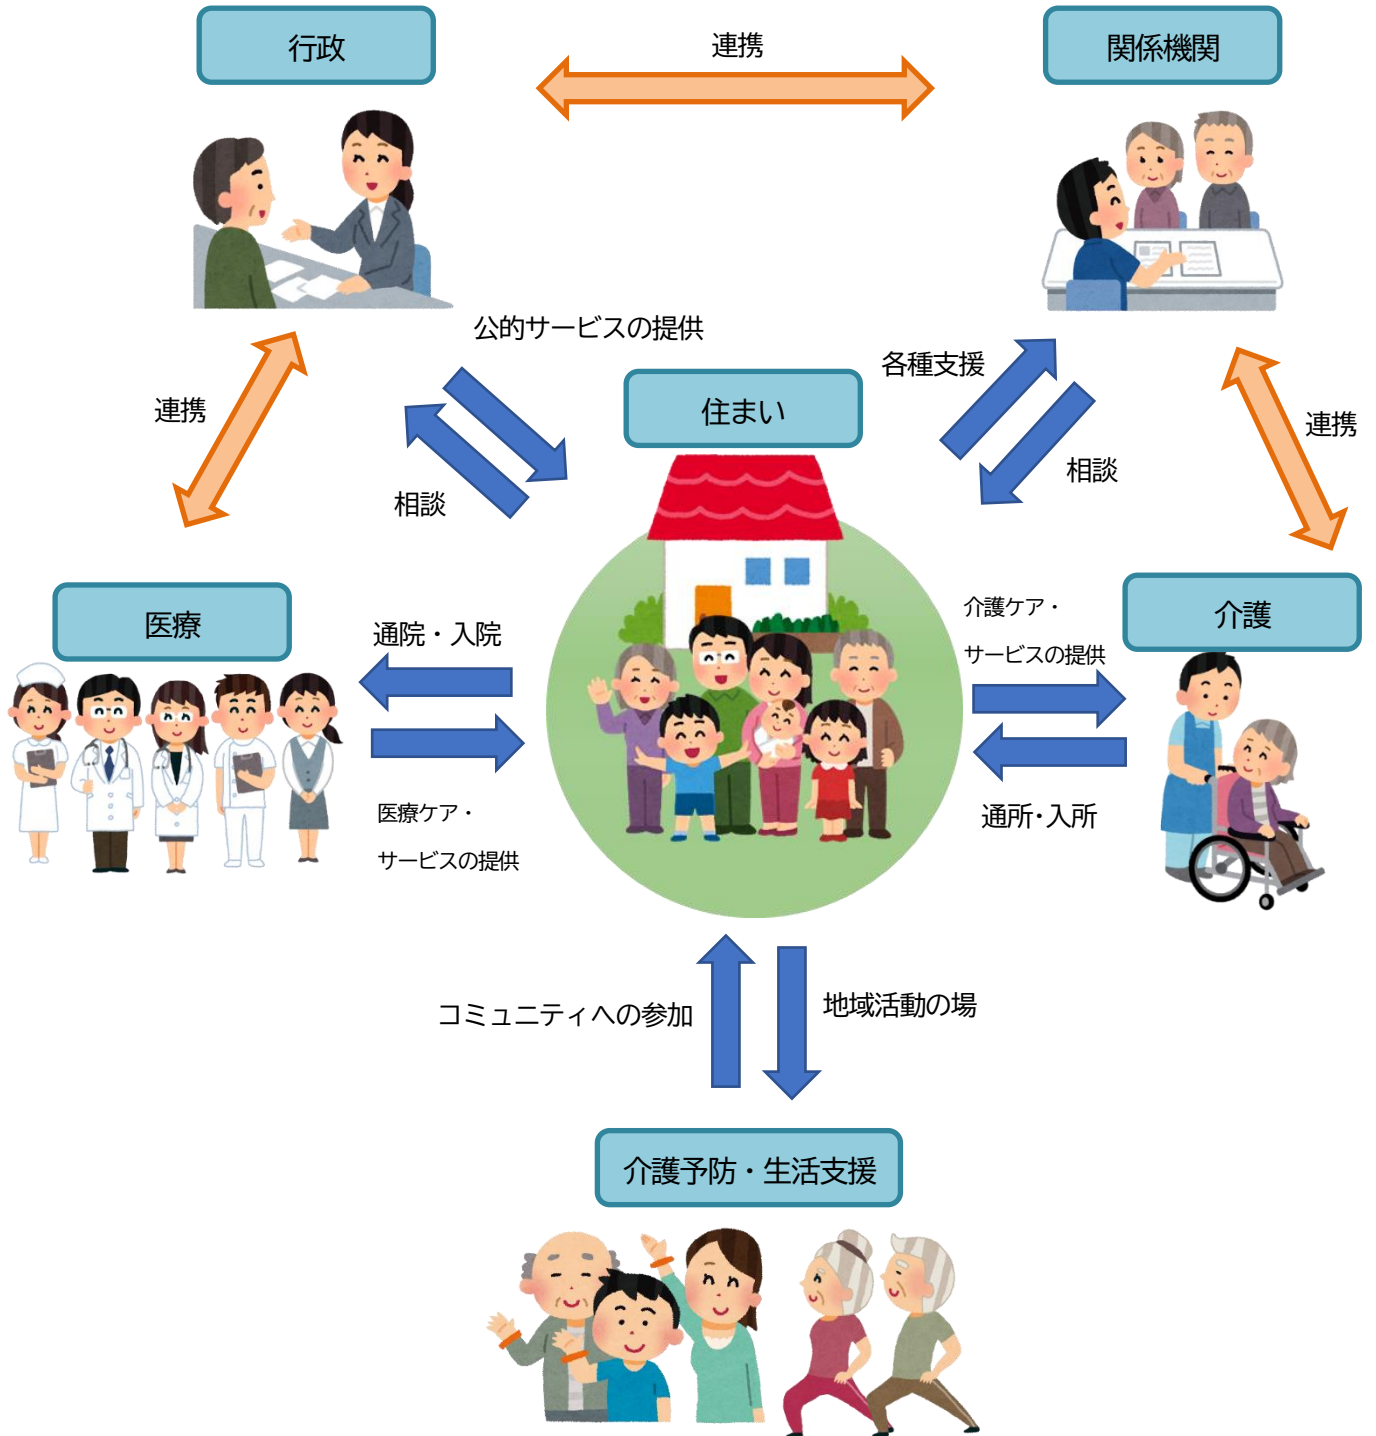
行政

連携

関係機関

公的サービスの提供

各種支援

連携

住まい

連携

相談

相談

医療

通院・入院

介護ケア・サービスの提供

介護

医療ケア・サービスの提供

通所・入所

コミュニティへの参加

地域活動の場

介護予防・生活支援